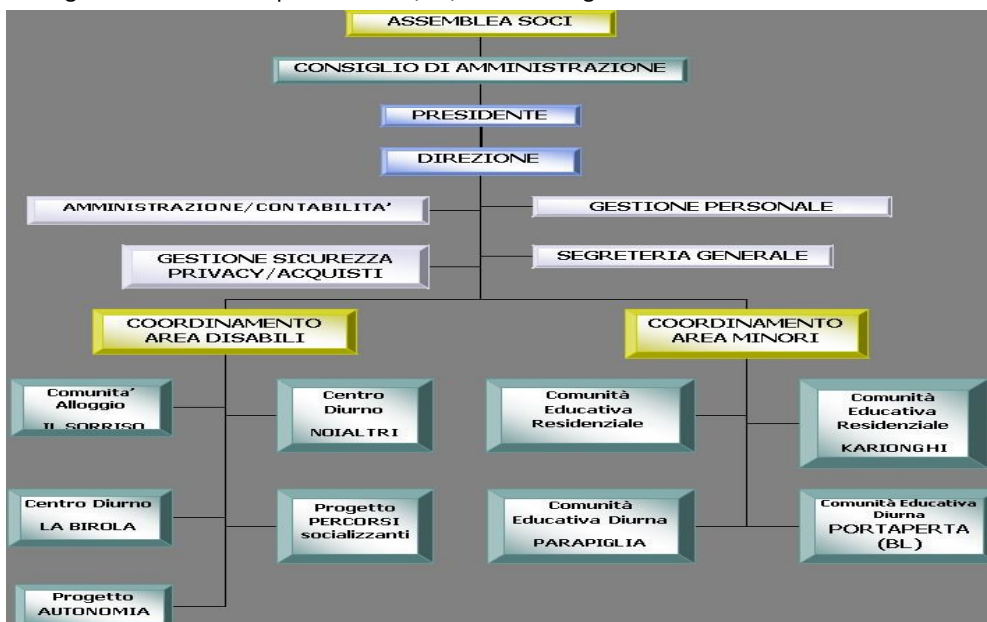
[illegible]

ASSEMBLEA SOCI

CONSIGLIO DI AMMINISTRAZIONE

PRESIDENTE

DIREZIONE

AMMINISTRAZIONE/CONTABILITA'

GESTIONE PERSONALE

GESTIONE SICUREZZA PRIVACY/ACQUISTI

SEGRETERIA GENERALE

COORDINAMENTO AREA DISABILI

COORDINAMENTO AREA MINORI

Comunita' Alloggio IL SORRISO

Centro Diurno NOIALTRI

Comunità Educativa Residenziale

Comunità Educativa Residenziale KARIONGHI

Centro Diurno LA BIROLA

Progetto PERCORSI socializzanti

Comunità Educativa Diurna PARAPIGLIA

Comunità Educativa Diurna PORTAPERTA (BL)

Progetto AUTONOMIA